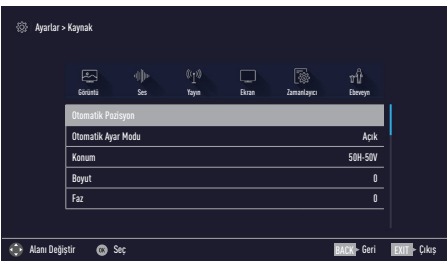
Ayarlar > Kaynak

Görüntü
Ses
Yayın
Ekran
Zamanlayıcı
Ebeveyn

| Otomatik Pozisyon | |
|---|---|
| Otomatik Ayar Modu | Açık |
| Konum | 50H-50V |
| Boyut | 0 |
| Faz | 0 |

Alanı Değiştir OK Seç BACK Geri EXIT Çıkış